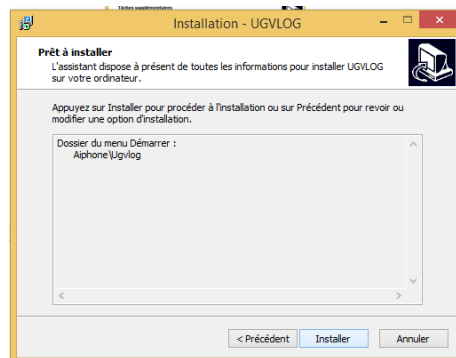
Tâches supplémentaires

Installation - UGVLOG

Prêt à installer

L'assistant dispose à présent de toutes les informations pour installer UGVLOG sur votre ordinateur.

Appuyez sur Installer pour procéder à l'installation ou sur Précédent pour revoir ou modifier une option d'installation.

Dossier du menu Démarrer :
Aiphone\Ugvlog

< Précédent | Installer | Annuler